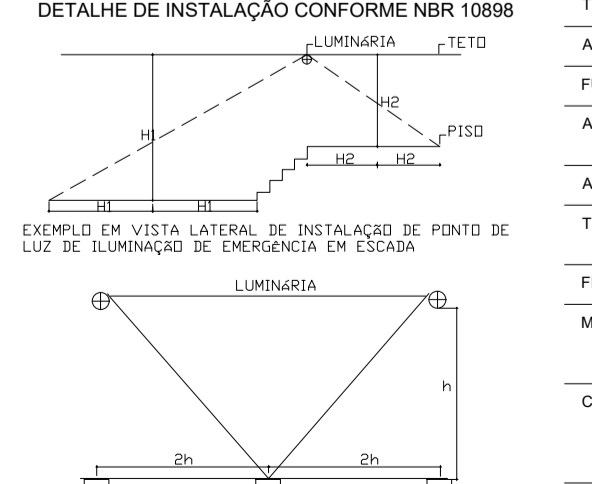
DETALHE DE INSTALAÇÃO CONFORME NBR 10898

LUMINÁRIA
TETO
H1
H2
PISO
H2
H2
H1
H1

EXEMPLO EM VISTA LATERAL DE INSTALAÇÃO DE PONTO DE LUZ DE ILUMINAÇÃO DE EMERGÊNCIA EM ESCADA

LUMINÁRIA
h
2h
2h

T
A
F
A
A
T
F
M
C